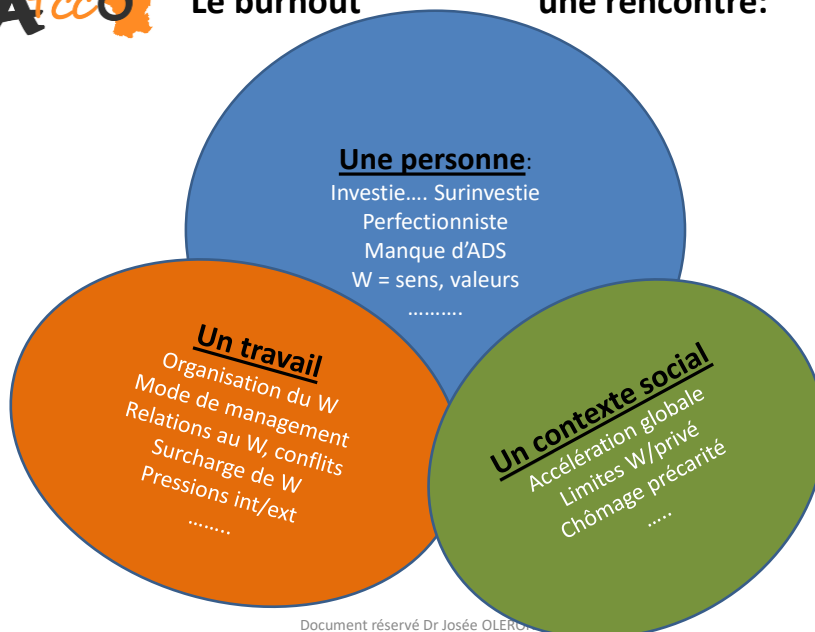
Le burnout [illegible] une rencontre:

Une personne:
Investie…. Surinvestie
Perfectionniste
Manque d'ADS
W = sens, valeurs
……….

Un travail
Organisation du W
Mode de management
Relations au W, conflits
Surcharge de W
Pressions int/ext
……..

Un contexte social
Accélération globale
Limites W/privé
Chômage précarité
…..

Document réservé Dr Josée OLER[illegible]